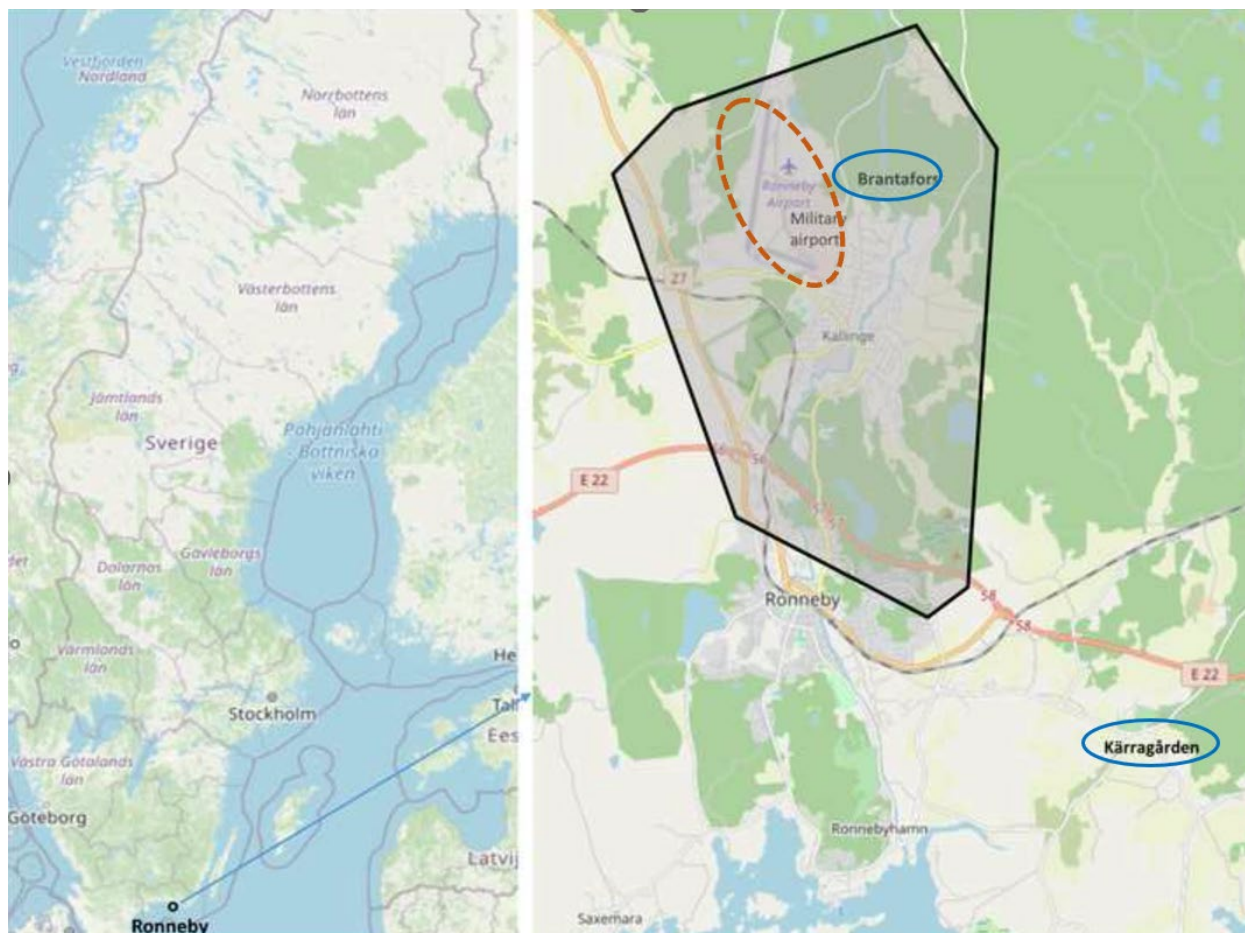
Vestfjorden Nordland

Norrbottens län

Västerbottens län

Jämtlands län

Sverige

Pohjanlahti Bottniska viken

Gävleborgs län

Dalarnas län

Värmlands län

Stockholm

Västra Götalands län

Göteborg

He

Tall

Ees

Latvij

Ronneby

Ronneby Airport

Military airport

Brantafors

27

Kallinge

E 22

Ronneby

E 22

Kärragården

Ronnebyhamn

Saxemara